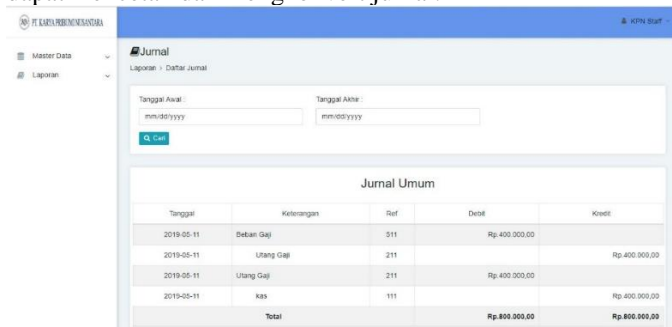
PT KARYA PRIBUMI NUSANTARA

KPN Staff

Master Data
Laporan

Jurnal

Laporan > Daftar Jurnal

Tanggal Awal :
mm/dd/yyyy

Tanggal Akhir :
mm/dd/yyyy

Cari

Jurnal Umum

| Tanggal | Keterangan | Ref | Debit | Kredit |
|---|---|---|---|---|
| 2019-05-11 | Beban Gaji | 511 | Rp.400.000,00 | |
| 2019-05-11 | Utang Gaji | 211 | | Rp.400.000,00 |
| 2019-05-11 | Utang Gaji | 211 | Rp.400.000,00 | |
| 2019-05-11 | kas | 111 | | Rp.400.000,00 |
| | Total | | Rp.800.000,00 | Rp.800.000,00 |